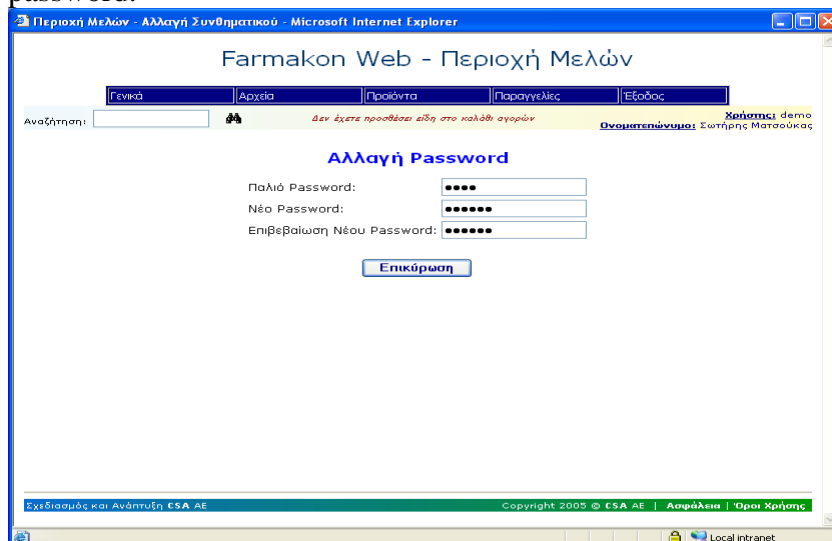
password.

Περιοχή Μελών - Αλλαγή Συνθηματικού - Microsoft Internet Explorer

Farmakon Web - Περιοχή Μελών

Γενικά | Αρχεία | Προϊόντα | Παραγγελίες | Έξοδος

Αναζήτηση:

Δεν έχετε προσθέσει είδη στο καλάθι αγορών

Χρήστης: demo
Ονοματεπώνυμο: Σωτήρης Ματσούκας

Αλλαγή Password

Παλιό Password: ••••
Νέο Password: •••••••
Επιβεβαίωση Νέου Password: •••••••

Επικύρωση

Σχεδιασμός και Ανάπτυξη CSA AE

Copyright 2005 © CSA AE | Ασφάλεια | Όροι Χρήσης

Local intranet